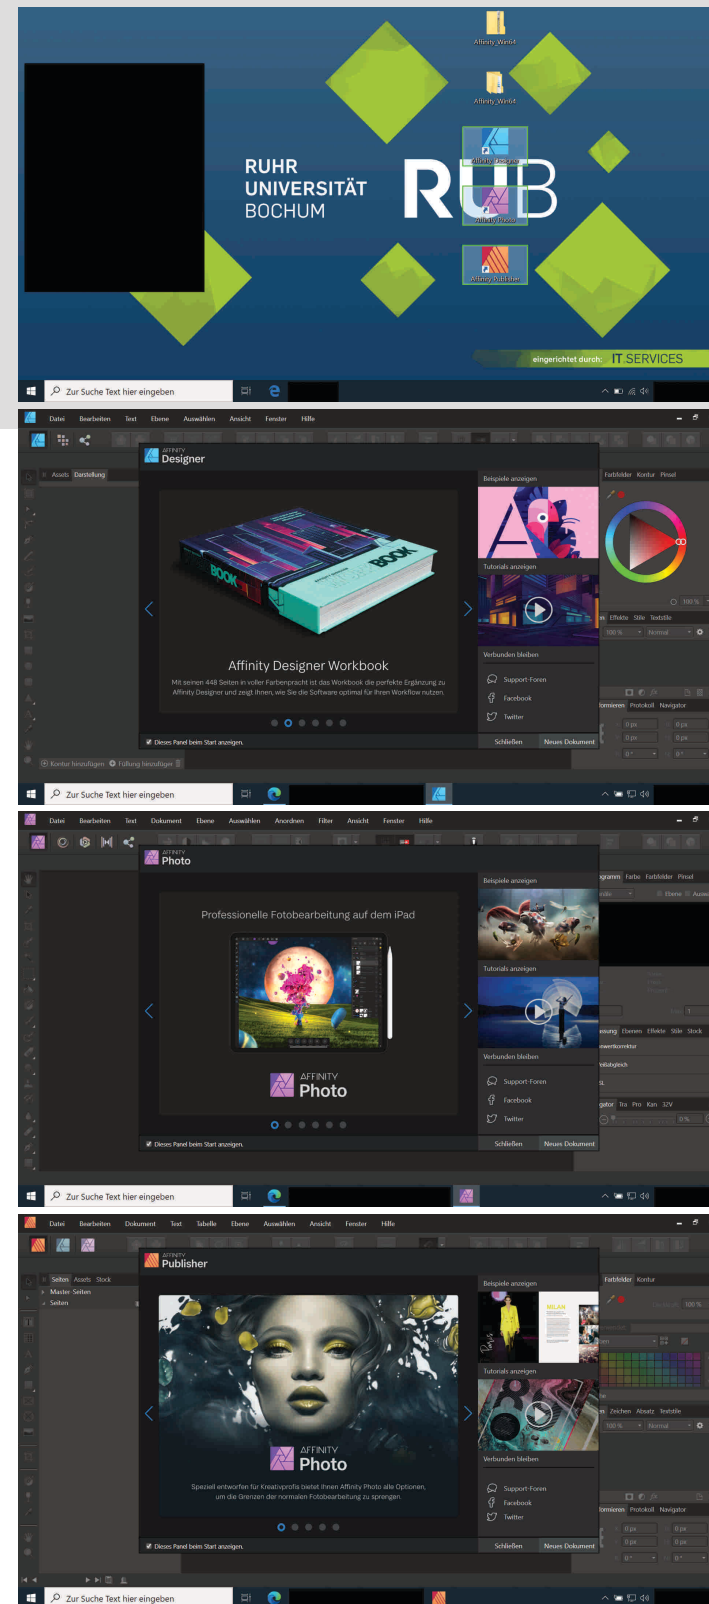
Affinity_Win64

Affinity_Win64

Affinity Designer

Affinity Photo

Affinity Publisher

RUHR UNIVERSITÄT BOCHUM

RUB

eingerichtet durch: IT SERVICES

Zur Suche Text hier eingeben

Datei Bearbeiten Text Ebene Auswählen Ansicht Fenster Hilfe

Assets Darstellung

AFFINITY Designer

Affinity Designer Workbook

Mit seinen 448 Seiten in voller Farbenpracht ist das Workbook die perfekte Ergänzung zu Affinity Designer und zeigt Ihnen, wie Sie die Software optimal für Ihren Workflow nutzen.

Beispiele anzeigen

Tutorials anzeigen

Verbunden bleiben

Support-Foren

Facebook

Twitter

Dieses Panel beim Start anzeigen.

Schließen

Neues Dokument

Farbfelder Kontur Pinsel

100 %

Effekte Stile Textstile

100 % Normal

Protokoll Navigator

0 px 0 px 0 px 0 px 0° 0°

Kontur hinzufügen Füllung hinzufügen

Zur Suche Text hier eingeben

Datei Bearbeiten Text Dokument Ebene Auswählen Anordnen Filter Ansicht Fenster Hilfe

AFFINITY Photo

Professionelle Fotobearbeitung auf dem iPad

AFFINITY Photo

Beispiele anzeigen

Tutorials anzeigen

Verbunden bleiben

Support-Foren

Facebook

Twitter

Dieses Panel beim Start anzeigen.

Schließen

Neues Dokument

Farbe Farbfelder Pinsel

Ebene

Ebenen Effekte Stile Stock

Tra Pro Kan 32V

0 %

Zur Suche Text hier eingeben

Datei Bearbeiten Dokument Text Tabelle Ebene Auswählen Ansicht Fenster Hilfe

Seiten Assets Stock

Master-Seiten

Seiten

AFFINITY Publisher

AFFINITY Photo

Speziell entworfen für Kreativprofis bietet Ihnen Affinity Photo alle Optionen, um die Grenzen der normalen Fotobearbeitung zu sprengen.

Beispiele anzeigen

Tutorials anzeigen

Verbunden bleiben

Support-Foren

Facebook

Twitter

Dieses Panel beim Start anzeigen.

Schließen

Neues Dokument

Farbfelder Kontur

100 %

Zeichen Absatz Textstile

100 % Normal

Protokoll Navigator

0 px 0 px 0 px 0 px 0° 0°

Zur Suche Text hier eingeben